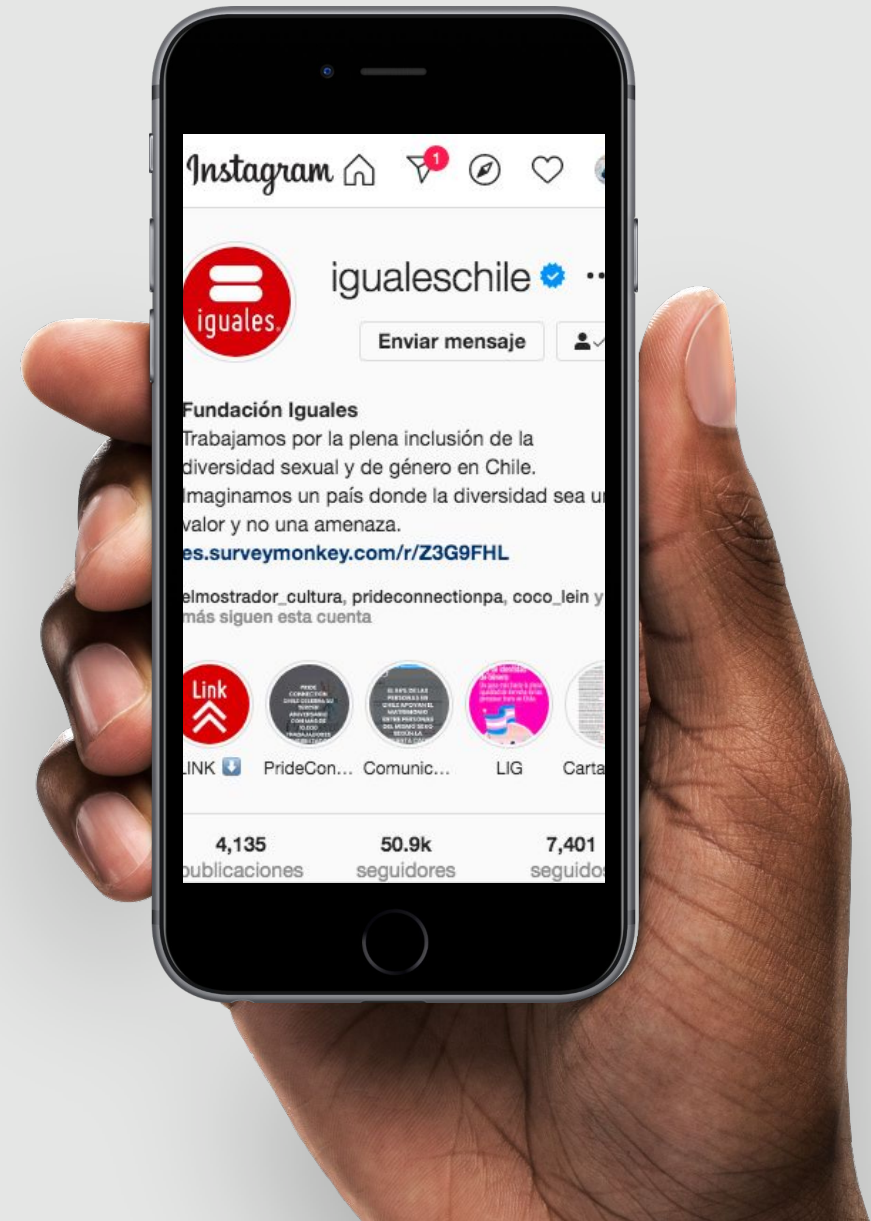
Instagram 1

iguales.

igualeschile

Enviar mensaje

Fundación Iguales
Trabajamos por la plena inclusión de la diversidad sexual y de género en Chile. Imaginamos un país donde la diversidad sea u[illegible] valor y no una amenaza.
es.surveymonkey.com/r/Z3G9FHL

elmostrador_cultura, prideconnectionpa, coco_lein y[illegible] más siguen esta cuenta

Link

LINK
PrideCon...
Comunic...
LIG
Carta

4,135 publicaciones
50.9k seguidores
7,401 seguido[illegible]